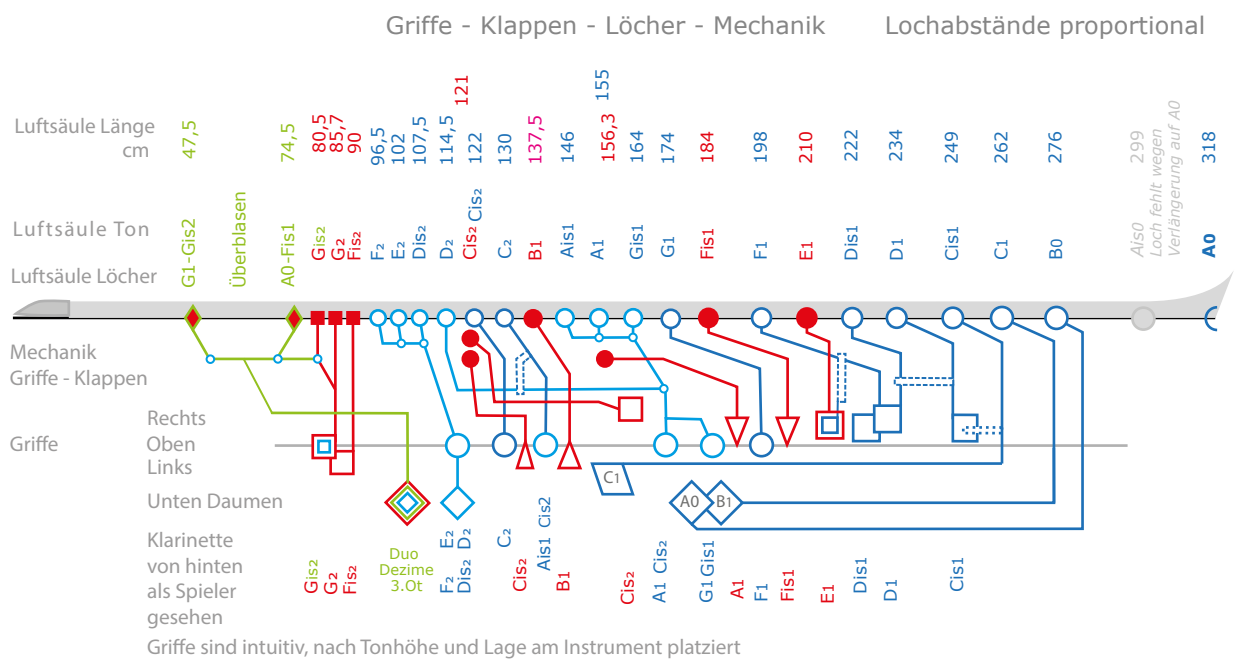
Griffe - Klappen - Löcher - Mechanik    Lochabstände proportional

Luftsäule Länge cm
47,5  74,5  80,5 85,7 90  96,5 102 107,5 114,5 121 122 130 137,5 146 155 156,3 164 174 184 198 210 222 234 249 262 276 299 318

Luftsäule Ton
G1-Gis2  Überblasen  A0-Fis1  Gis₂ G₂ Fis₂  F₂ E₂ Dis₂ D₂ Cis₂ Cis₂ C₂ B1 Ais1 A1 Gis1 G1 Fis1 F1 E1 Dis1 D1 Cis1 C1 B0  Ais0 Loch fehlt wegen Verlängerung auf A0  A0

Luftsäule Löcher

Mechanik
Griffe - Klappen

Rechts
Oben
Griffe
Links

Unten Daumen

C1
A0 B1

Klarinette
von hinten
als Spieler
gesehen

Gis₂ G₂ Fis₂  Duo Dezime 3.Ot  F₂ Dis₂ E₂ D₂  C₂  Cis₂ Ais1 Cis2  B1  Cis₂  A1 Cis₂  G1 Gis1  A1  F1  Fis1  E1  Dis1  D1  Cis1

Griffe sind intuitiv, nach Tonhöhe und Lage am Instrument platziert